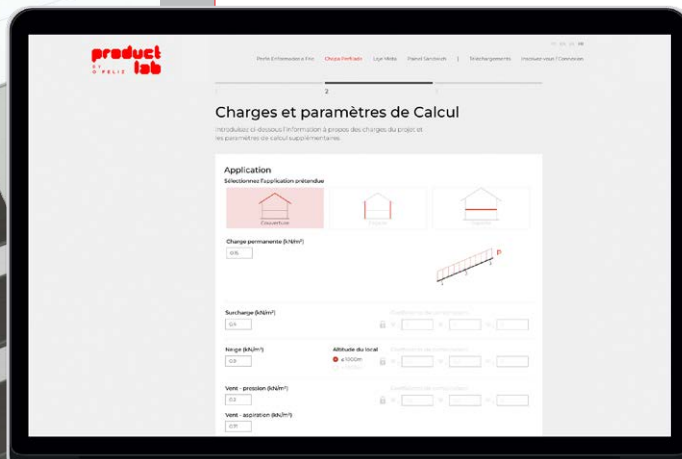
product lab
BY O FELIZ

Perfis Enformados a Frio Chapa Perfilada Laje Mista Painel Sandwich | Telechargements Insolvez-vous l'Calendars

PT EN ES FR

2

Charges et paramètres de Calcul

Introduisez ci-dessous l'information à propos des charges du projet et les paramètres de calcul supplémentaires.

Application

Sélectionnez l'application prétendue

Couverture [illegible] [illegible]

Charge permanente (kN/m²)

0.15

P

Surcharge (kN/m²)

0.5

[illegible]

Neige (kN/m²)

0.9

Altitude du local

≤ 1000m

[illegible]

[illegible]

Vent - pression (kN/m²)

0.2

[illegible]

Vent - aspiration (kN/m²)

0.11